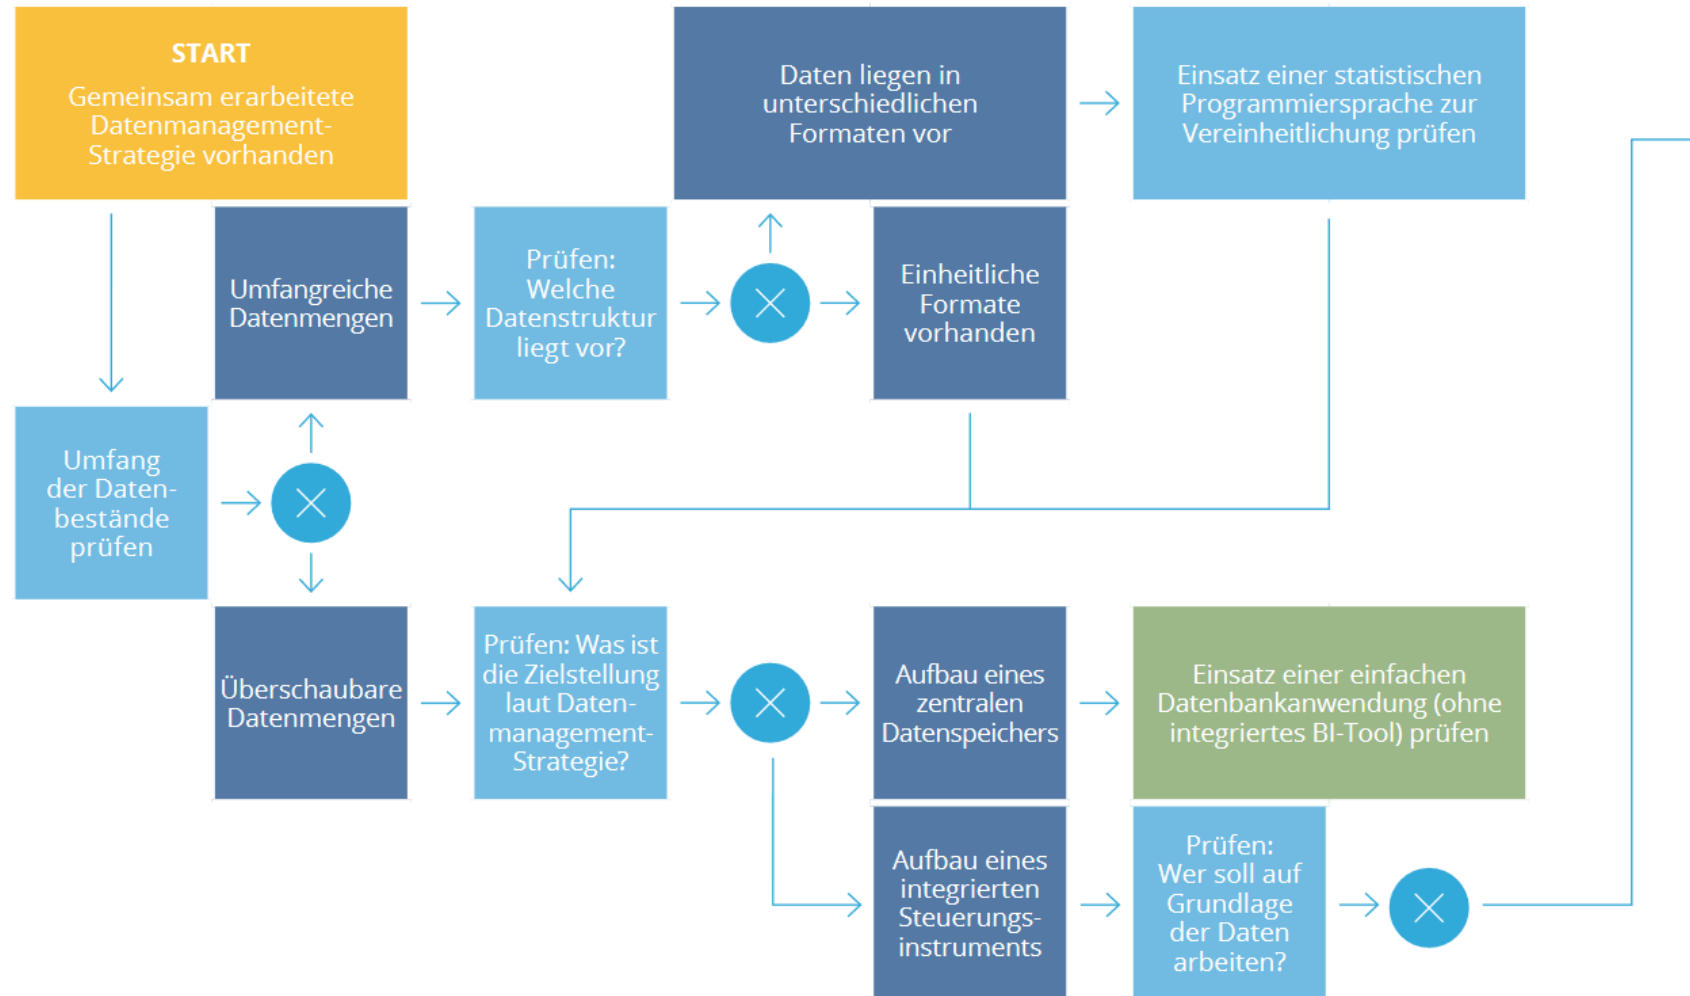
START
Gemeinsam erarbeitete Datenmanagement-Strategie vorhanden

Umfangreiche Datenmengen

Prüfen: Welche Datenstruktur liegt vor?

Daten liegen in unterschiedlichen Formaten vor

Einsatz einer statistischen Programmiersprache zur Vereinheitlichung prüfen

Einheitliche Formate vorhanden

Umfang der Datenbestände prüfen

Überschaubare Datenmengen

Prüfen: Was ist die Zielstellung laut Datenmanagement-Strategie?

Aufbau eines zentralen Datenspeichers

Einsatz einer einfachen Datenbankanwendung (ohne integriertes BI-Tool) prüfen

Aufbau eines integrierten Steuerungsinstruments

Prüfen: Wer soll auf Grundlage der Daten arbeiten?